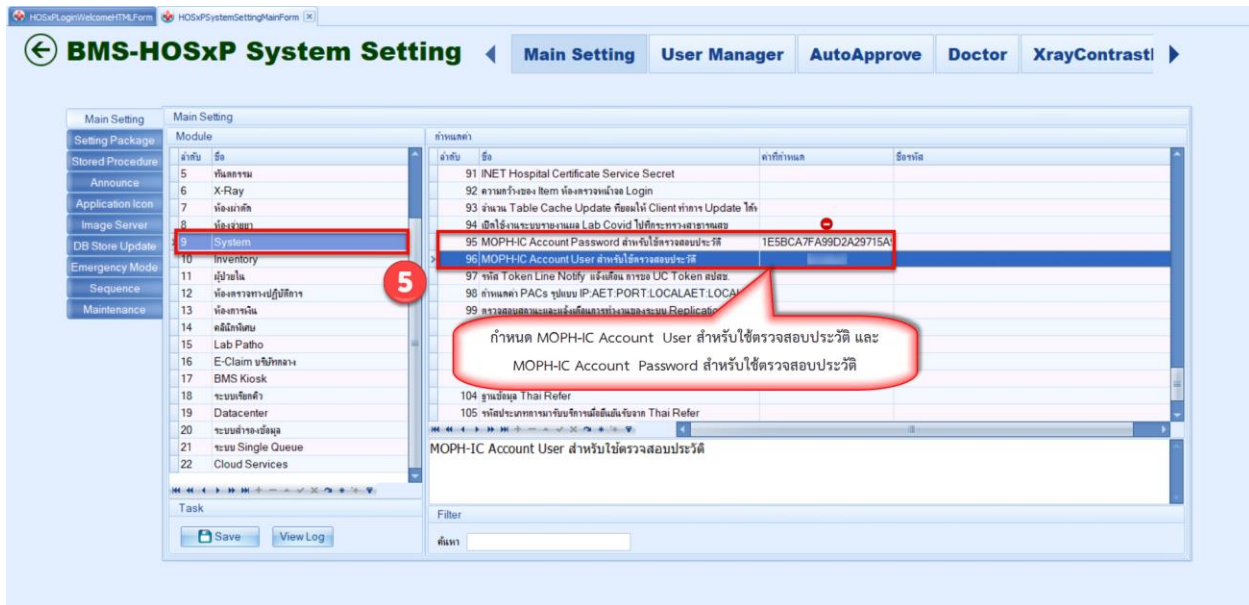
HOSxPLoginWelcomeHTMLForm HOSxPSystemSettingMainForm

BMS-HOSxP System Setting

Main Setting | User Manager | AutoApprove | Doctor | XrayContrast

Main Setting
Setting Package
Stored Procedure
Announce
Application Icon
Image Server
DB Store Update
Emergency Mode
Sequence
Maintenance

Main Setting

Module

| ลำดับ | ชื่อ |
|---|---|
| 5 | ทันตกรรม |
| 6 | X-Ray |
| 7 | ห้องผ่าตัด |
| 8 | ห้องจ่ายยา |
| 9 | System |
| 10 | Inventory |
| 11 | ผู้ป่วยใน |
| 12 | ห้องตรวจทางปฏิบัติการ |
| 13 | ห้องการเงิน |
| 14 | คลินิกพิเศษ |
| 15 | Lab Patho |
| 16 | E-Claim บริษัทกลาง |
| 17 | BMS Kiosk |
| 18 | ระบบเรียกคิว |
| 19 | Datacenter |
| 20 | ระบบสำรองข้อมูล |
| 21 | ระบบ Single Queue |
| 22 | Cloud Services |

Task

Save   View Log

กำหนดค่า

| ลำดับ | ชื่อ | ค่าที่กำหนด | ชื่อรหัส |
|---|---|---|---|
| 91 | INET Hospital Certificate Service Secret | | |
| 92 | ความกว้างของ Item ห้องตรวจหน้าจอ Login | | |
| 93 | จำนวน Table Cache Update ที่ยอมให้ Client ทำการ Update ได้ | | |
| 94 | เปิดใช้งานระบบรายงานผล Lab Covid ไปที่กระทรวงสาธารณสุข | | |
| 95 | MOPH-IC Account Password สำหรับใช้ตรวจสอบประวัติ | 1E5BCA7FA99D2A29715A | |
| 96 | MOPH-IC Account User สำหรับใช้ตรวจสอบประวัติ | | |
| 97 | รหัส Token Line Notify แจ้งเตือน การขอ UC Token สปสช. | | |
| 98 | กำหนดค่า PACs รูปแบบ IP:AET:PORT:LOCALAET:LOCAL | | |
| 99 | ตรวจสอบสถานะและแจ้งเตือนการทำงานของระบบ Replication | | |
| 104 | ฐานข้อมูล Thai Refer | | |
| 105 | รหัสประเภทการมารับบริการเมื่อยืนยันรับจาก Thai Refer | | |

5

กำหนด MOPH-IC Account User สำหรับใช้ตรวจสอบประวัติ และ MOPH-IC Account Password สำหรับใช้ตรวจสอบประวัติ

MOPH-IC Account User สำหรับใช้ตรวจสอบประวัติ

Filter

ค้นหา